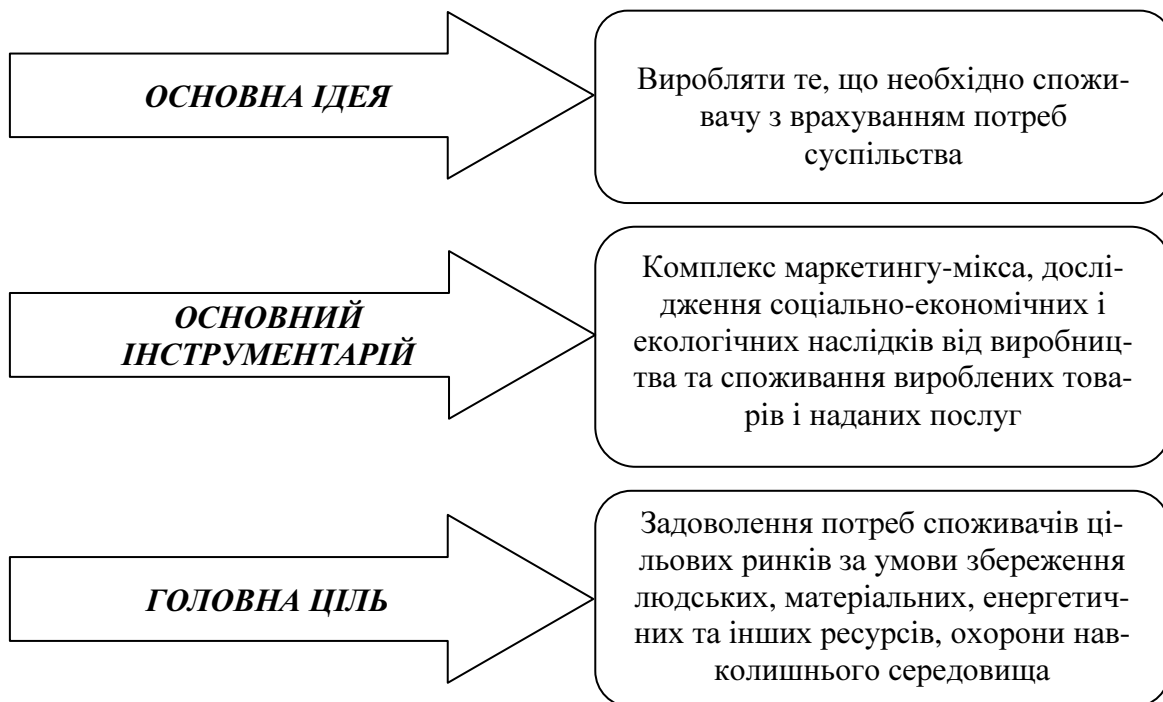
ОСНОВНА ІДЕЯ

Виробляти те, що необхідно споживачу з врахуванням потреб суспільства

ОСНОВНИЙ ІНСТРУМЕНТАРІЙ

Комплекс маркетингу-мікса, дослідження соціально-економічних і екологічних наслідків від виробництва та споживання вироблених товарів і наданих послуг

ГОЛОВНА ЦІЛЬ

Задоволення потреб споживачів цільових ринків за умови збереження людських, матеріальних, енергетичних та інших ресурсів, охорони навколишнього середовища